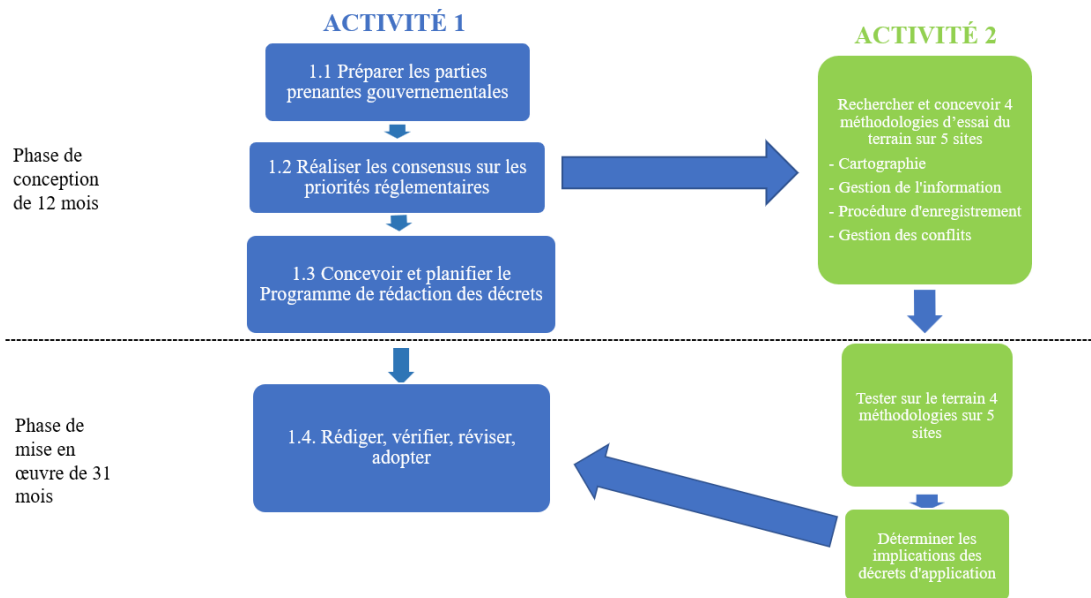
ACTIVITÉ 1

ACTIVITÉ 2

1.1 Préparer les parties prenantes gouvernementales

1.2 Réaliser les consensus sur les priorités réglementaires

1.3 Concevoir et planifier le Programme de rédaction des décrets

Phase de conception de 12 mois

Rechercher et concevoir 4 méthodologies d'essai du terrain sur 5 sites
- Cartographie
- Gestion de l'information
- Procédure d'enregistrement
- Gestion des conflits

Phase de mise en œuvre de 31 mois

1.4. Rédiger, vérifier, réviser, adopter

Tester sur le terrain 4 méthodologies sur 5 sites

Déterminer les implications des décrets d'application